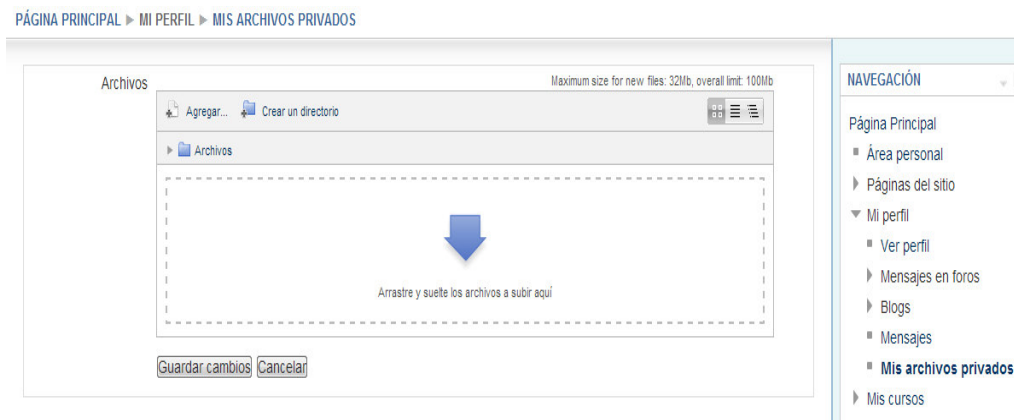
PÁGINA PRINCIPAL ▶ MI PERFIL ▶ MIS ARCHIVOS PRIVADOS

Archivos

Maximum size for new files: 32Mb, overall limit: 100Mb

Agregar...

Crear un directorio

Archivos

Arrastre y suelte los archivos a subir aquí

Guardar cambios

Cancelar

NAVEGACIÓN

Página Principal

Área personal

Páginas del sitio

Mi perfil

Ver perfil

Mensajes en foros

Blogs

Mensajes

Mis archivos privados

Mis cursos